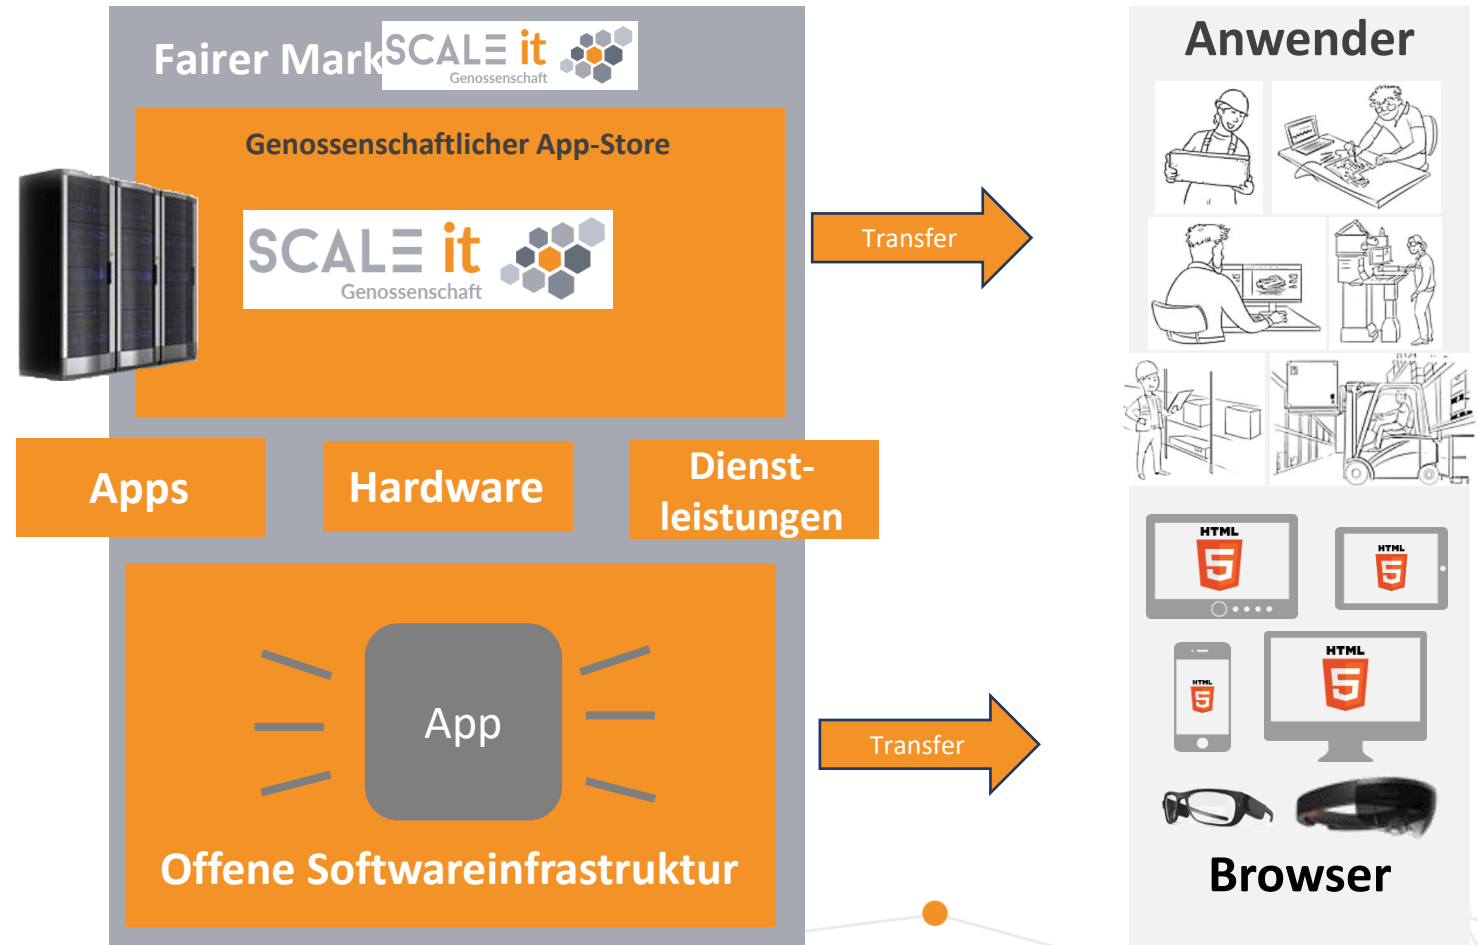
Fairer Mark SCALE it Genossenschaft

Genossenschaftlicher App-Store

SCALE it Genossenschaft

Transfer

Anwender

Apps

Hardware

Dienstleistungen

App

Offene Softwareinfrastruktur

Transfer

HTML 5

HTML 5

HTML 5

HTML 5

Browser